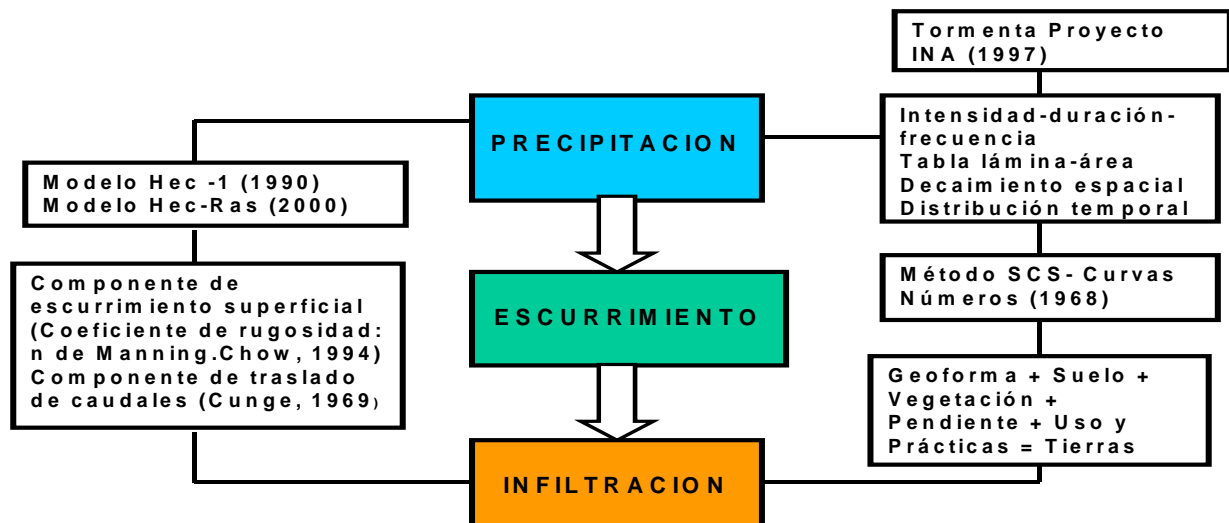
Tormenta Proyecto INA (1997)

PRECIPITACION

Modelo Hec -1 (1990)
Modelo Hec-Ras (2000)

Intensidad-duración-frecuencia
Tabla lámina-área
Decaimiento espacial
Distribución temporal

Componente de escurrimiento superficial (Coeficiente de rugosidad: n de Manning.Chow, 1994)
Componente de traslado de caudales (Cunge, 1969)

ESCURRIMIENTO

Método SCS- Curvas Números (1968)

Geoforma + Suelo + Vegetación + Pendiente + Uso y Prácticas = Tierras

INFILTRACION